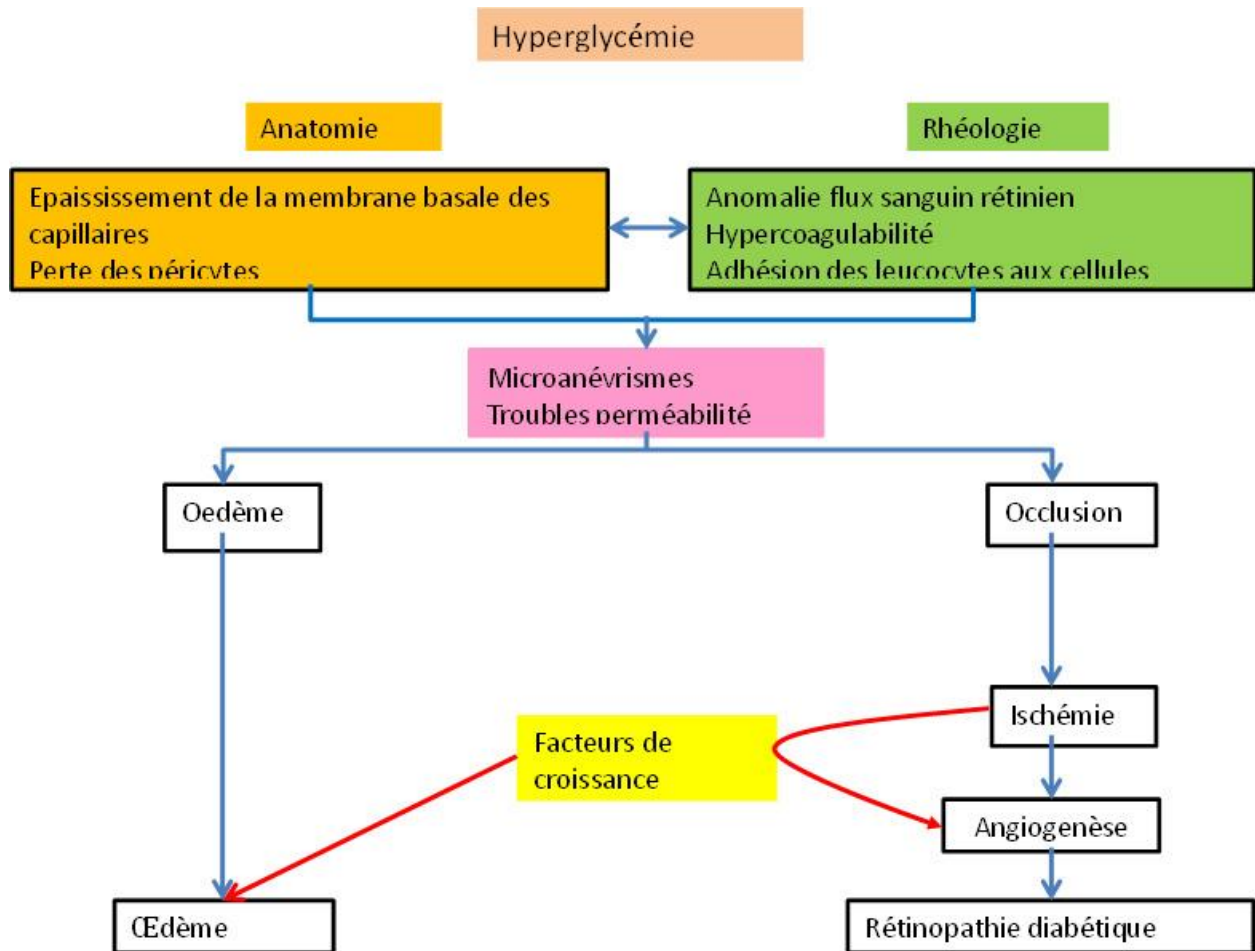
Hyperglycémie

Anatomie

Rhéologie

Epaississement de la membrane basale des capillaires
Perte des péricytes

Anomalie flux sanguin rétinien
Hypercoagulabilité
Adhésion des leucocytes aux cellules

Microanévrismes
Troubles perméabilité

Oedème

Occlusion

Ischémie

Facteurs de croissance

Angiogenèse

Œdème

Rétinopathie diabétique